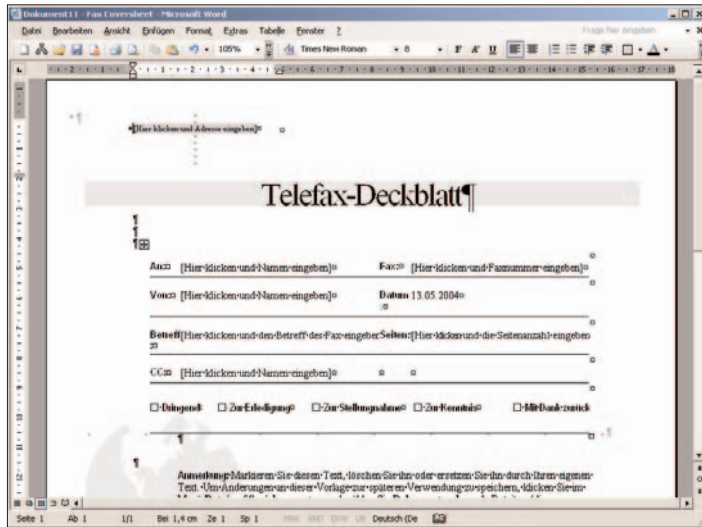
Dokument11 - Fax Coversheet - Microsoft Word

Datei Bearbeiten Ansicht Einfügen Format Extras Tabelle Fenster ?

105% Times New Roman 8

Frage hier eingeben

[Hier klicken und Adresse eingeben]

Telefax-Deckblatt¶

An: [Hier klicken und Namen eingeben] Fax: [Hier klicken und Faxnummer eingeben]

Von: [Hier klicken und Namen eingeben] Datum 13.05.2004

Betreff [Hier klicken und den Betreff des Fax eingeben] Seiten: [Hier klicken und die Seitenanzahl eingeben]

CC: [Hier klicken und Namen eingeben]

☐ Dringend ☐ Zur Erledigung ☐ Zur Stellungnahme ☐ Zur Kenntnis ☐ Mit Dank zurück

Anmerkung: Markieren Sie diesen Text, löschen Sie ihn oder ersetzen Sie ihn durch Ihren eigenen Text. Um Änderungen an dieser Vorlage zur späteren Verwendung zu speichern, klicken Sie im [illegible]

Seite 1 Ab 1 1/1 Bei 1,4 cm Ze 1 Sp 1 MAK ÄND ERW ÜB Deutsch (De